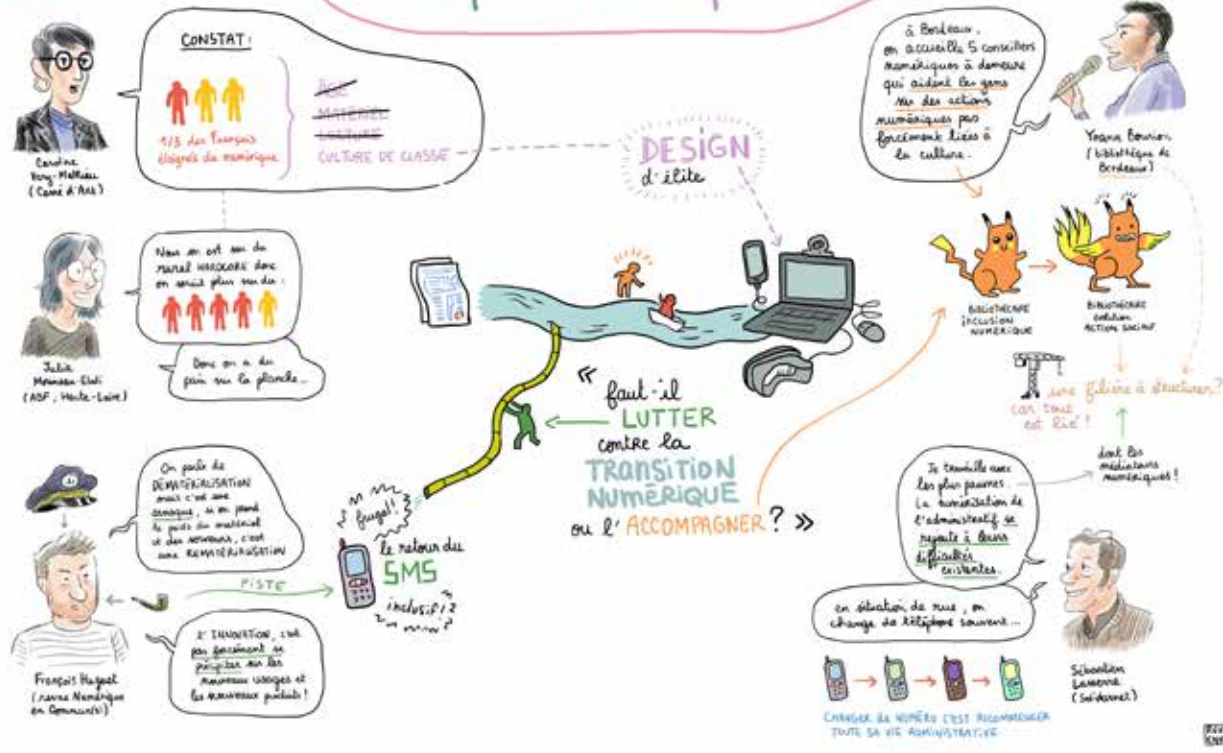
CONSTAT :

1/3 des Français éloignés du numérique

~~ÂGE~~
~~MATÉRIEL~~
~~LECTURE~~
CULTURE DE CLASSE

Caroline Vory-Malhéré (Carré d'Art)

Nous on est sur du rural HARDCORE donc on serait plus sur du :

Donc on a du pain sur la planche...

Julie Moreau-Eloti (ADF, Haute-Loire)

DESIGN d'élite

À Bordeaux, on accueille 5 conseillers numériques à demeure qui aident les gens sur des actions numériques pas forcément liées à la culture.

Yoann Bourion (bibliothèque de Bordeaux)

BIBLIOTHÉCAIRE INCLUSION NUMÉRIQUE

BIBLIOTHÉCAIRE évolution ACTION SOCIALE

une filière à structurer ?

car tout est lié !

dont les médiateurs numériques !

« faut-il LUTTER contre la TRANSITION NUMÉRIQUE ou l'ACCOMPAGNER ? »

On parle de DÉMATÉRIALISATION mais c'est une arnaque, si on prend le poids du matériel et des serveurs, c'est une REMATÉRIALISATION

frugal !

le retour du SMS inclusif ?

PISTE

L'INNOVATION, c'est pas forcément se précipiter sur les nouveaux usages et les nouveaux produits !

François Huguet (Navire Numérique en Commun(s))

Je travaille avec les plus pauvres. La numérisation de l'administratif se rajoute à leurs difficultés existantes.

en situation de rue, on change de téléphone souvent...

Sébastien Lesenne (Solidarnet)

CHANGER de NUMÉRO C'EST RECOMMENCER TOUTE SA VIE ADMINISTRATIVE